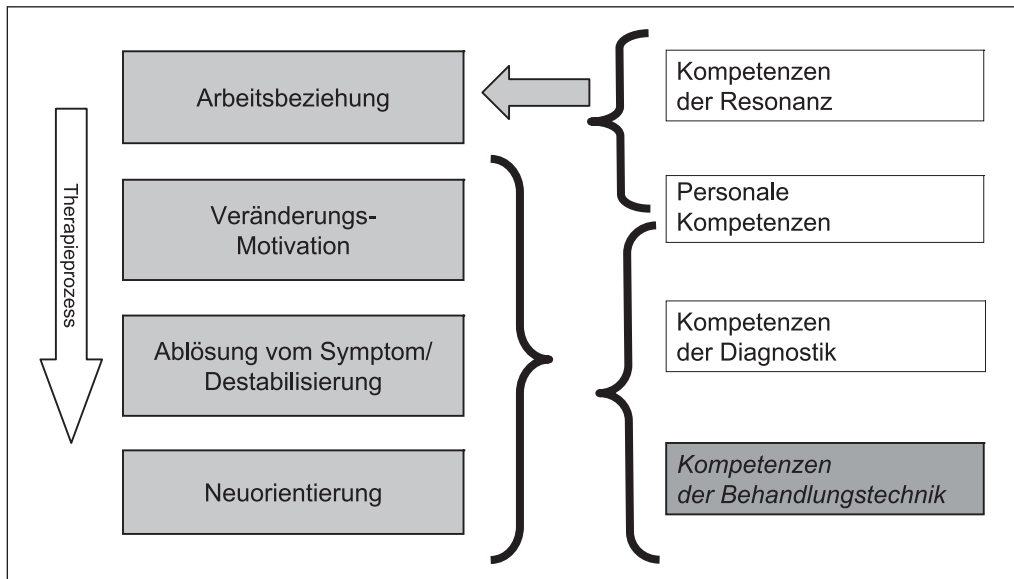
Therapieprozess

Arbeitsbeziehung

Veränderungs-Motivation

Ablösung vom Symptom/ Destabilisierung

Neuorientierung

Kompetenzen der Resonanz

Personale Kompetenzen

Kompetenzen der Diagnostik

*Kompetenzen der Behandlungstechnik*